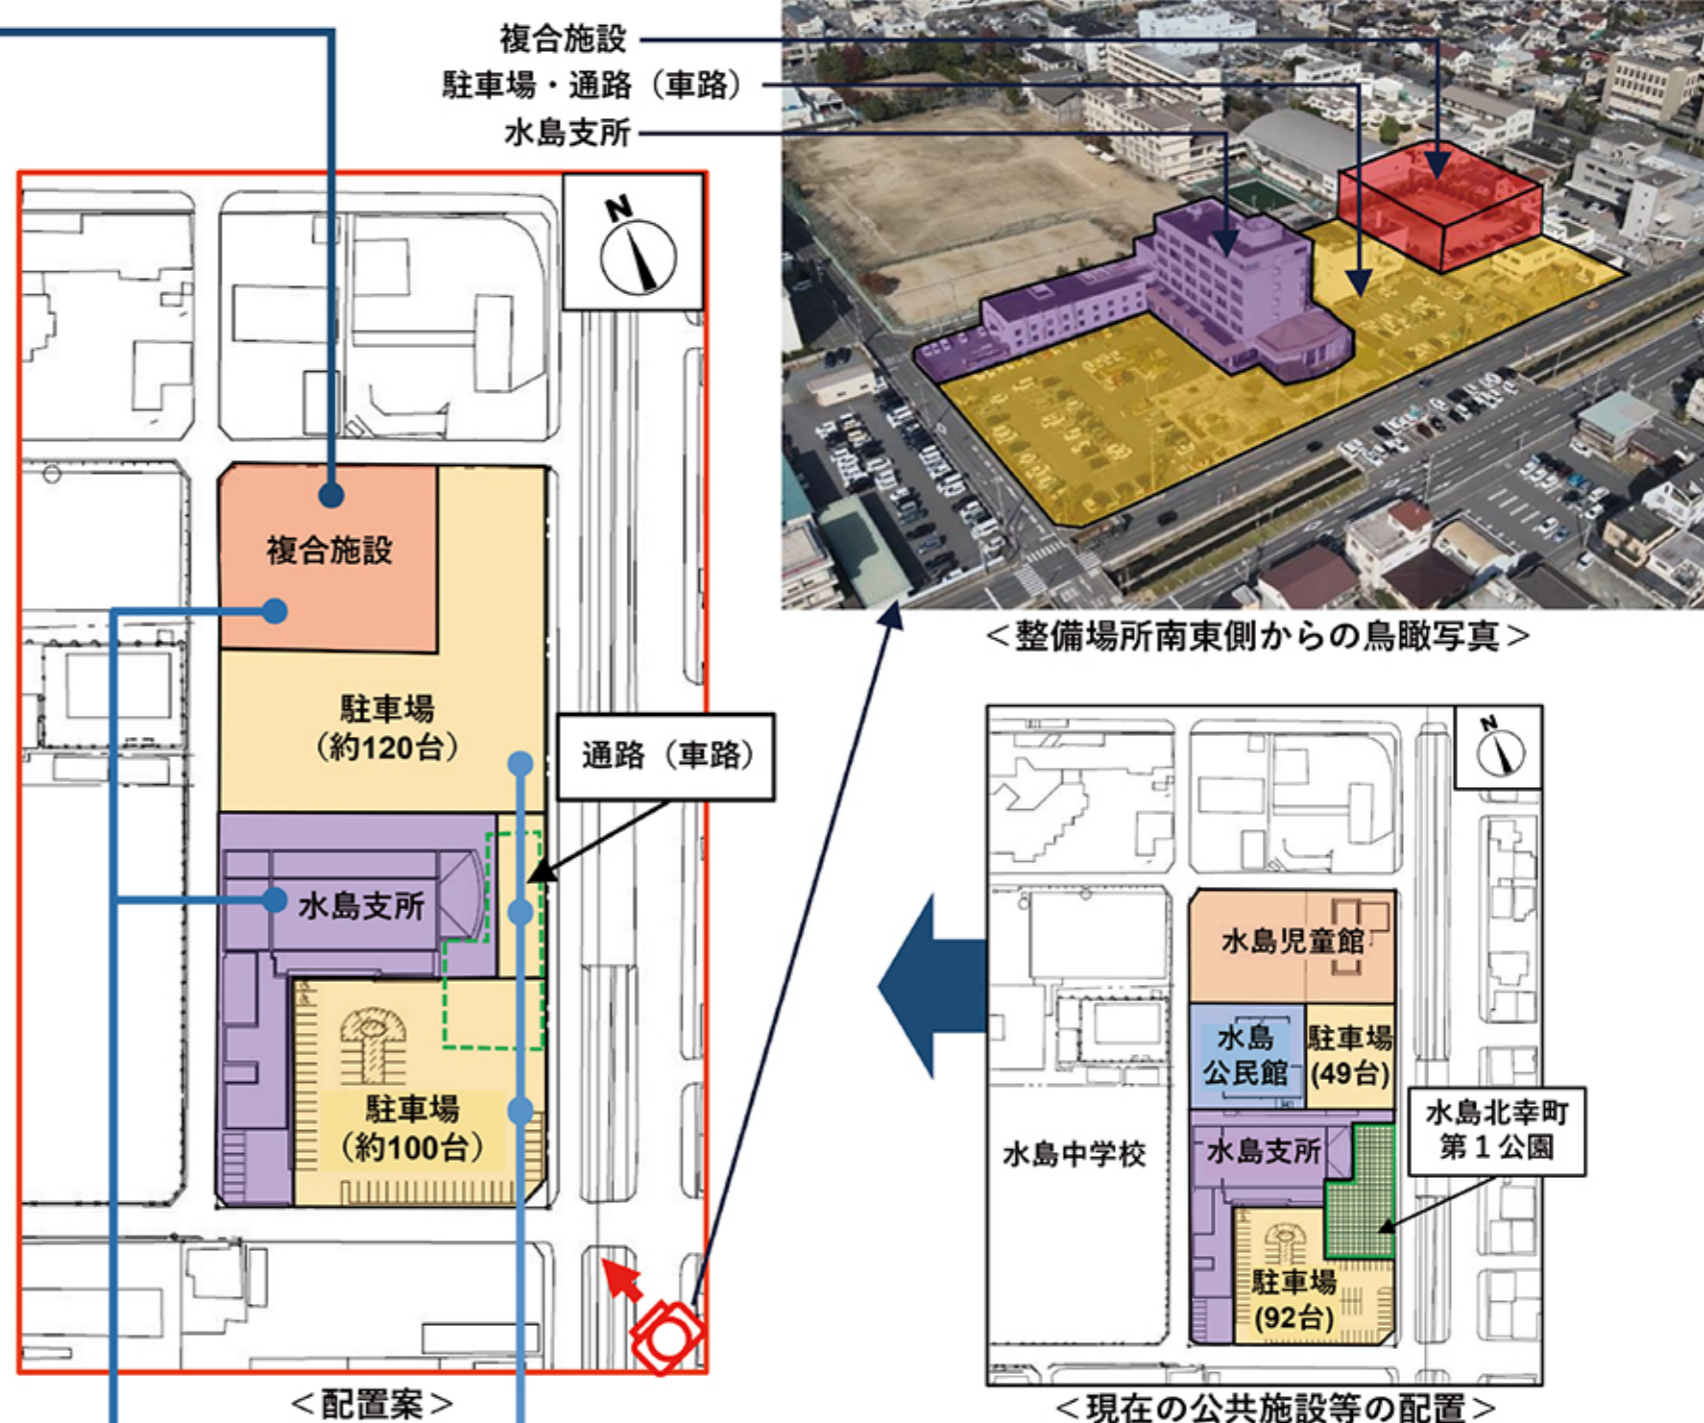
複合施設
駐車場・通路（車路）
水島支所

N

複合施設

駐車場
（約120台）

通路（車路）

水島支所

駐車場
（約100台）

＜配置案＞

＜整備場所南東側からの鳥瞰写真＞

N

水島児童館

水島公民館

駐車場
(49台)

水島北幸町
第１公園

水島中学校

水島支所

駐車場
(92台)

＜現在の公共施設等の配置＞